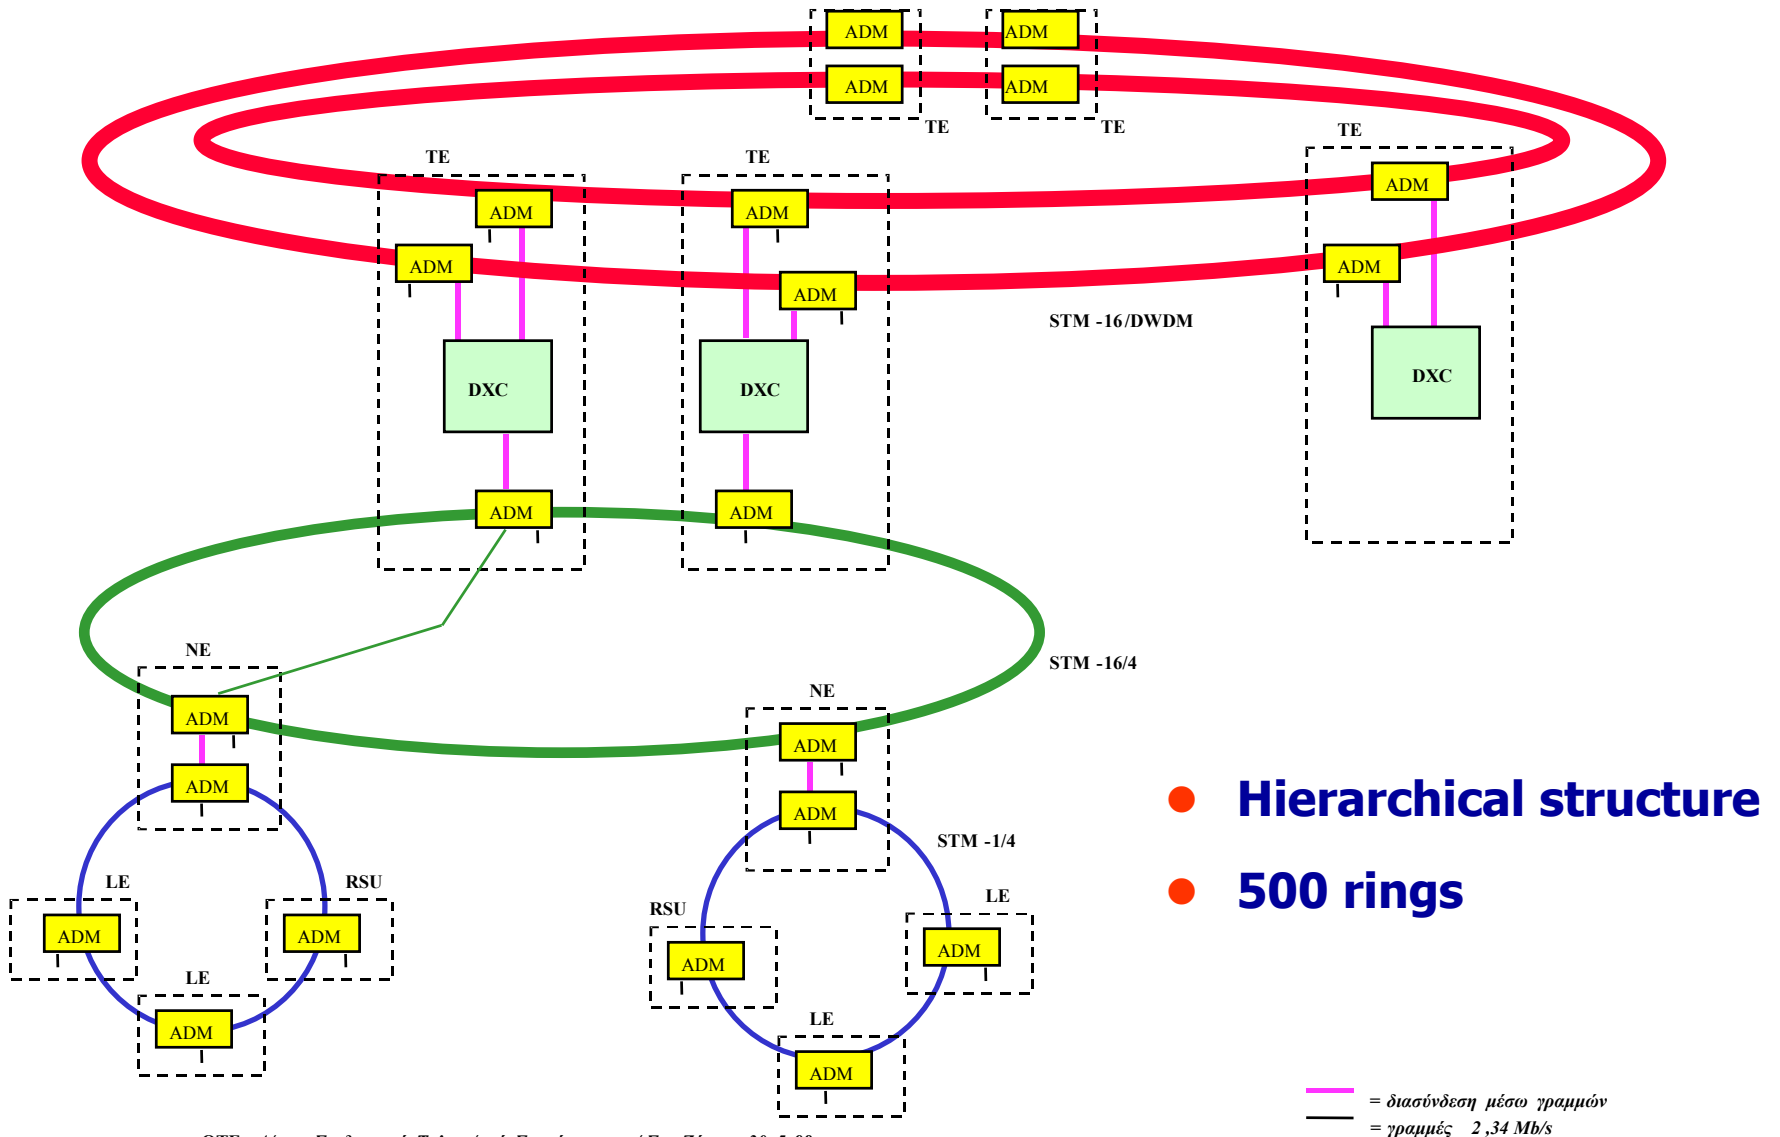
ADM
ADM
TE
ADM
ADM
TE

TE
ADM
ADM
DXC
ADM

TE
ADM
ADM
DXC
ADM

TE
ADM
ADM
DXC

STM -16/DWDM

STM -16/4

NE
ADM
ADM

NE
ADM
ADM

STM -1/4

LE
ADM
RSU
ADM
LE
ADM

RSU
ADM
LE
ADM
LE
ADM

● Hierarchical structure

● 500 rings

= διασύνδεση μέσω γραμμών
= γραμμές 2 ,34 Mb/s

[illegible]